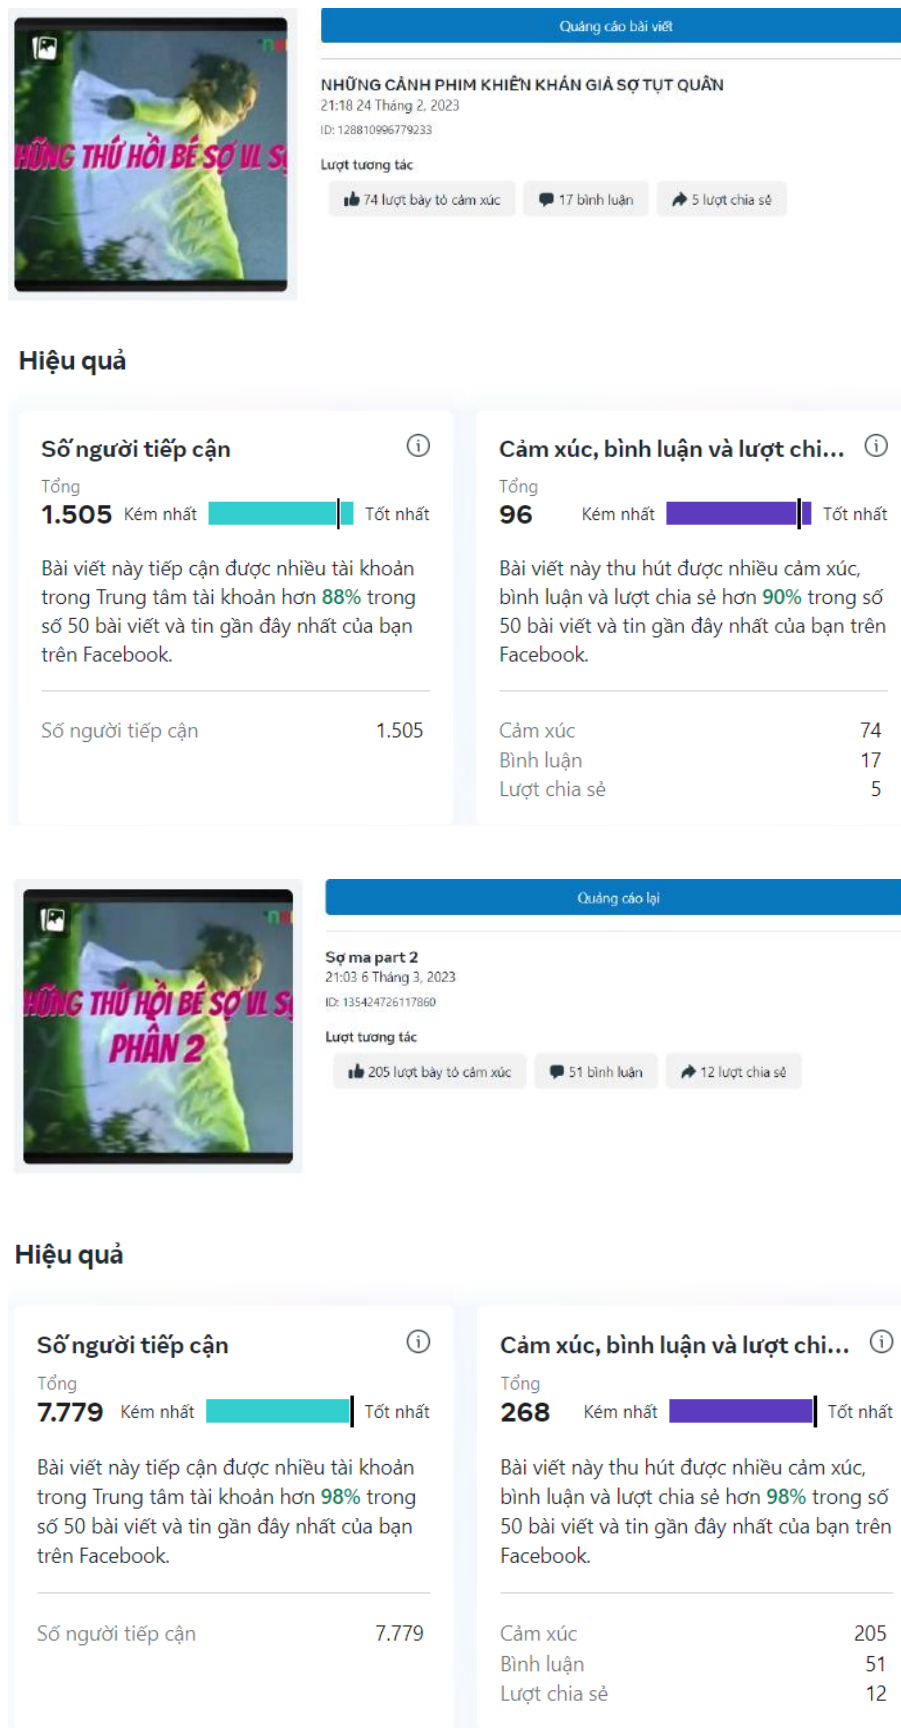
HỮNG THỨ HỒI BÉ SỢ VL S

Quảng cáo bài viết

NHỮNG CẢNH PHIM KHIẾN KHÁN GIẢ SỢ TỤT QUẦN
21:18 24 Tháng 2, 2023
ID: 128810996779233

Lượt tương tác

74 lượt bày tỏ cảm xúc | 17 bình luận | 5 lượt chia sẻ

Hiệu quả

Số người tiếp cận
Tổng
1.505 Kém nhất Tốt nhất

Bài viết này tiếp cận được nhiều tài khoản trong Trung tâm tài khoản hơn 88% trong số 50 bài viết và tin gần đây nhất của bạn trên Facebook.

Số người tiếp cận 1.505

Cảm xúc, bình luận và lượt chi...
Tổng
96 Kém nhất Tốt nhất

Bài viết này thu hút được nhiều cảm xúc, bình luận và lượt chia sẻ hơn 90% trong số 50 bài viết và tin gần đây nhất của bạn trên Facebook.

Cảm xúc 74
Bình luận 17
Lượt chia sẻ 5

HỮNG THỨ HỒI BÉ SỢ VL S
PHẦN 2

Quảng cáo lại

Sợ ma part 2
21:03 6 Tháng 3, 2023
ID: 135424726117860

Lượt tương tác

205 lượt bày tỏ cảm xúc | 51 bình luận | 12 lượt chia sẻ

Hiệu quả

Số người tiếp cận
Tổng
7.779 Kém nhất Tốt nhất

Bài viết này tiếp cận được nhiều tài khoản trong Trung tâm tài khoản hơn 98% trong số 50 bài viết và tin gần đây nhất của bạn trên Facebook.

Số người tiếp cận 7.779

Cảm xúc, bình luận và lượt chi...
Tổng
268 Kém nhất Tốt nhất

Bài viết này thu hút được nhiều cảm xúc, bình luận và lượt chia sẻ hơn 98% trong số 50 bài viết và tin gần đây nhất của bạn trên Facebook.

Cảm xúc 205
Bình luận 51
Lượt chia sẻ 12